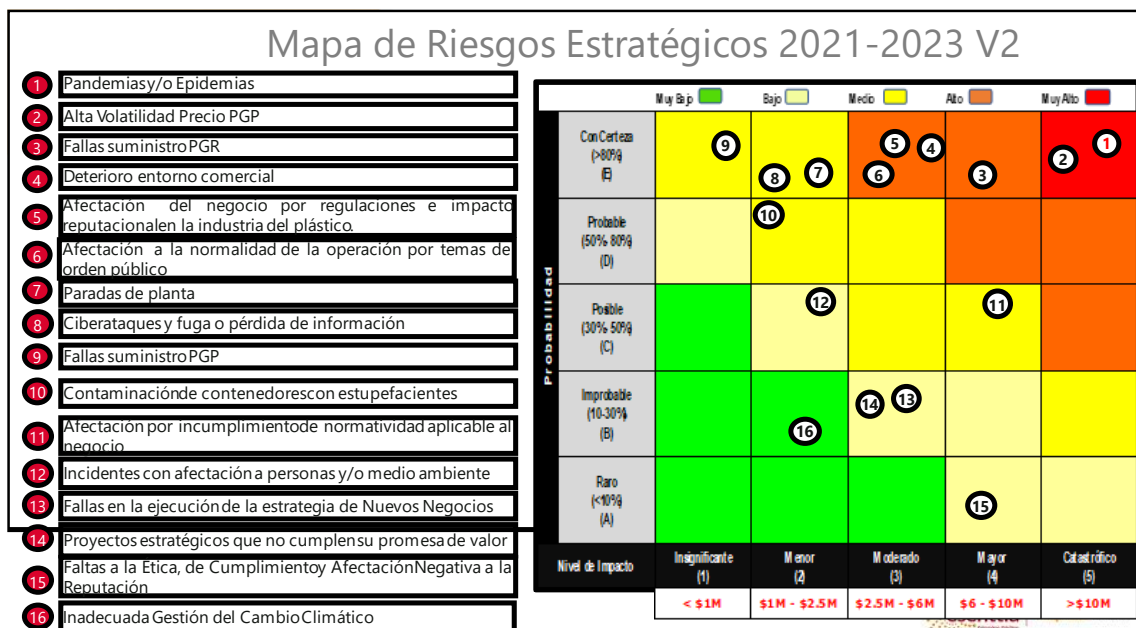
Mapa de Riesgos Estratégicos 2021-2023 V2

1 Pandemiasy/o Epidemias
2 Alta Volatilidad Precio PGP
3 Fallas suministro PGR
4 Deterioro entorno comercial
5 Afectación del negocio por regulaciones e impacto reputacionalen la industria del plástico.
6 Afectación a la normalidad de la operación por temas de orden público
7 Paradas de planta
8 Ciberataques y fuga o pérdida de información
9 Fallas suministro PGP
10 Contaminaciónde contenedorescon estupefacientes
11 Afectación por incumplimientode normatividad aplicable al negocio
12 Incidentes con afectacióna personas y/o medio ambiente
13 Fallas en la ejecuciónde la estrategia de Nuevos Negocios
14 Proyectos estratégicos que no cumplensu promesa de valor
15 Faltas a la Etica, de Cumplimientoy AfectaciónNegativa a la Reputación
16 Inadecuada Gestión del Cambio Climático

Muy Bajo | Bajo | Medio | Alto | Muy Alto

Probabilidad

| | | | | | |
|---|---|---|---|---|---|
| Con Certeza (>80%) (E) | 9 | 8 7 | 5 4 6 | 3 | 2 1 |
| Probable (50% 80%) (D) | | 10 | | | |
| Posible (30% 50%) (C) | | 12 | | 11 | |
| Improbable (10-30%) (B) | | 16 | 14 13 | | |
| Raro (<10%) (A) | | | | 15 | |
| Nivel de Impacto | Insignificante (1) | Menor (2) | Moderado (3) | Mayor (4) | Catastrófico (5) |
| | < $1M | $1M - $2.5M | $2.5M - $6M | $6 - $10M | >$10M |